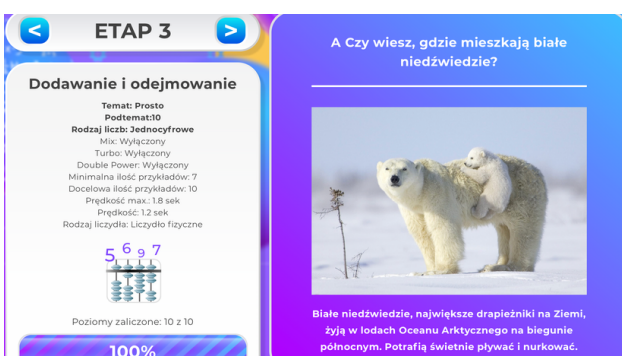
<

ETAP 3

>

Dodawanie i odejmowanie

Temat: Prosto
Podtemat:10
Rodzaj liczb: Jednocyfrowe
Mix: Wyłączony
Turbo: Wyłączony
Double Power: Wyłączony
Minimalna ilość przykładów: 7
Docelowa ilość przykładów: 10
Prędkość max.: 1.8 sek
Prędkość: 1.2 sek
Rodzaj liczydła: Liczydło fizyczne

5 6 9 7

Poziomy zaliczone: 10 z 10

100%

A Czy wiesz, gdzie mieszkają białe niedźwiedzie?

Białe niedźwiedzie, największe drapieżniki na Ziemi, żyją w lodach Oceanu Arktycznego na biegunie północnym. Potrafią świetnie pływać i nurkować.